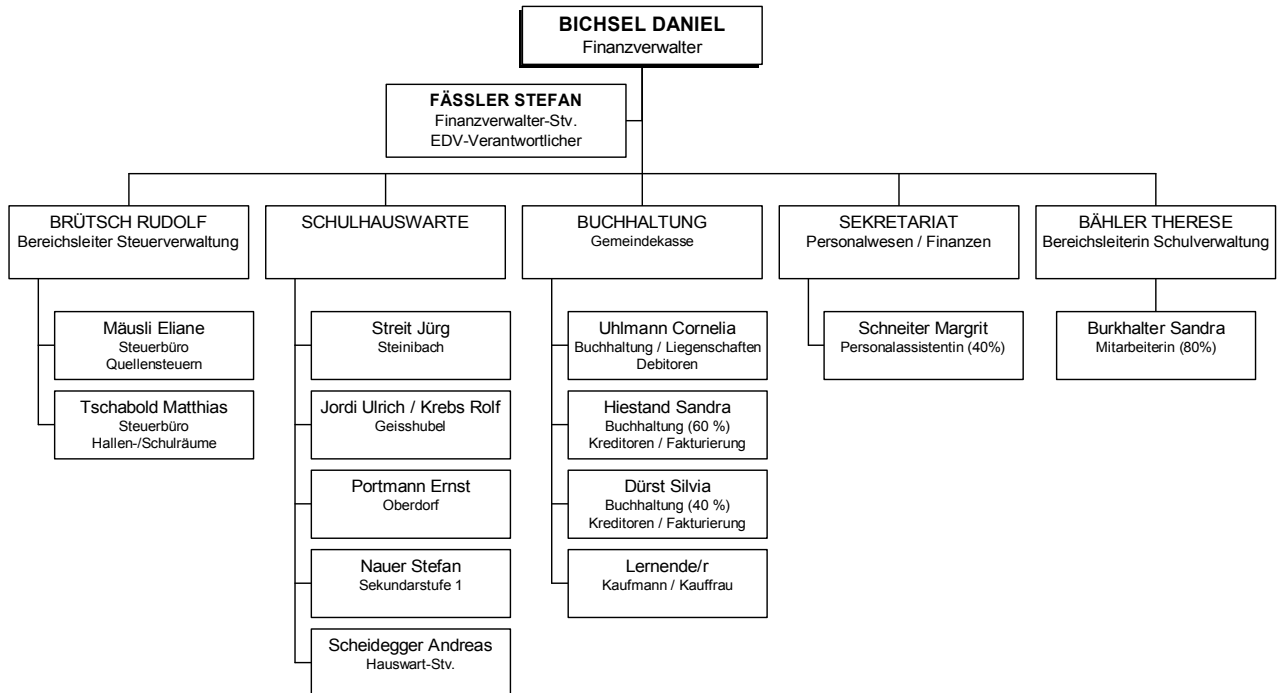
BICHSEL DANIEL
Finanzverwalter

FÄSSLER STEFAN
Finanzverwalter-Stv.
EDV-Verantwortlicher

BRÜTSCH RUDOLF
Bereichsleiter Steuerverwaltung

Mäusli Eliane
Steuerbüro
Quellensteuern

Tschabold Matthias
Steuerbüro
Hallen-/Schulräume

SCHULHAUSWARTE

Streit Jürg
Steinibach

Jordi Ulrich / Krebs Rolf
Geisshubel

Portmann Ernst
Oberdorf

Nauer Stefan
Sekundarstufe 1

Scheidegger Andreas
Hauswart-Stv.

BUCHHALTUNG
Gemeindekasse

Uhlmann Cornelia
Buchhaltung / Liegenschaften
Debitoren

Hiestand Sandra
Buchhaltung (60 %)
Kreditoren / Fakturierung

Dürst Silvia
Buchhaltung (40 %)
Kreditoren / Fakturierung

Lernende/r
Kaufmann / Kauffrau

SEKRETARIAT
Personalwesen / Finanzen

Schneiter Margrit
Personalassistentin (40%)

BÄHLER THERESE
Bereichsleiterin Schulverwaltung

Burkhalter Sandra
Mitarbeiterin (80%)